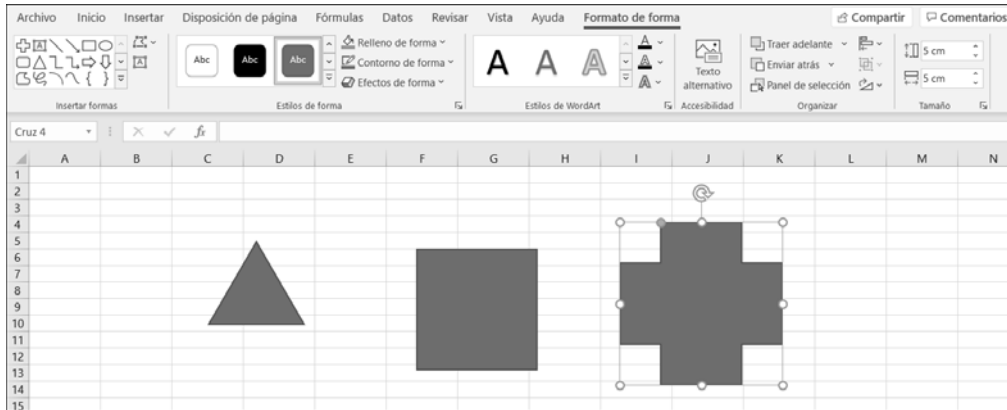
Archivo Inicio Insertar Disposición de página Fórmulas Datos Revisar Vista Ayuda Formato de forma Compartir Comentarios

Insertar formas

Abc Abc Abc

Relleno de forma

Contorno de forma

Efectos de forma

Estilos de forma

A A A

Estilos de WordArt

Texto alternativo

Accesibilidad

Traer adelante

Enviar atrás

Panel de selección

Organizar

5 cm

5 cm

Tamaño

Cruz 4 $f_x$

| | A | B | C | D | E | F | G | H | I | J | K | L | M | N |
|---|---|---|---|---|---|---|---|---|---|---|---|---|---|---|
| 1 | | | | | | | | | | | | | | |
| 2 | | | | | | | | | | | | | | |
| 3 | | | | | | | | | | | | | | |
| 4 | | | | | | | | | | | | | | |
| 5 | | | | | | | | | | | | | | |
| 6 | | | | | | | | | | | | | | |
| 7 | | | | | | | | | | | | | | |
| 8 | | | | | | | | | | | | | | |
| 9 | | | | | | | | | | | | | | |
| 10 | | | | | | | | | | | | | | |
| 11 | | | | | | | | | | | | | | |
| 12 | | | | | | | | | | | | | | |
| 13 | | | | | | | | | | | | | | |
| 14 | | | | | | | | | | | | | | |
| 15 | | | | | | | | | | | | | | |